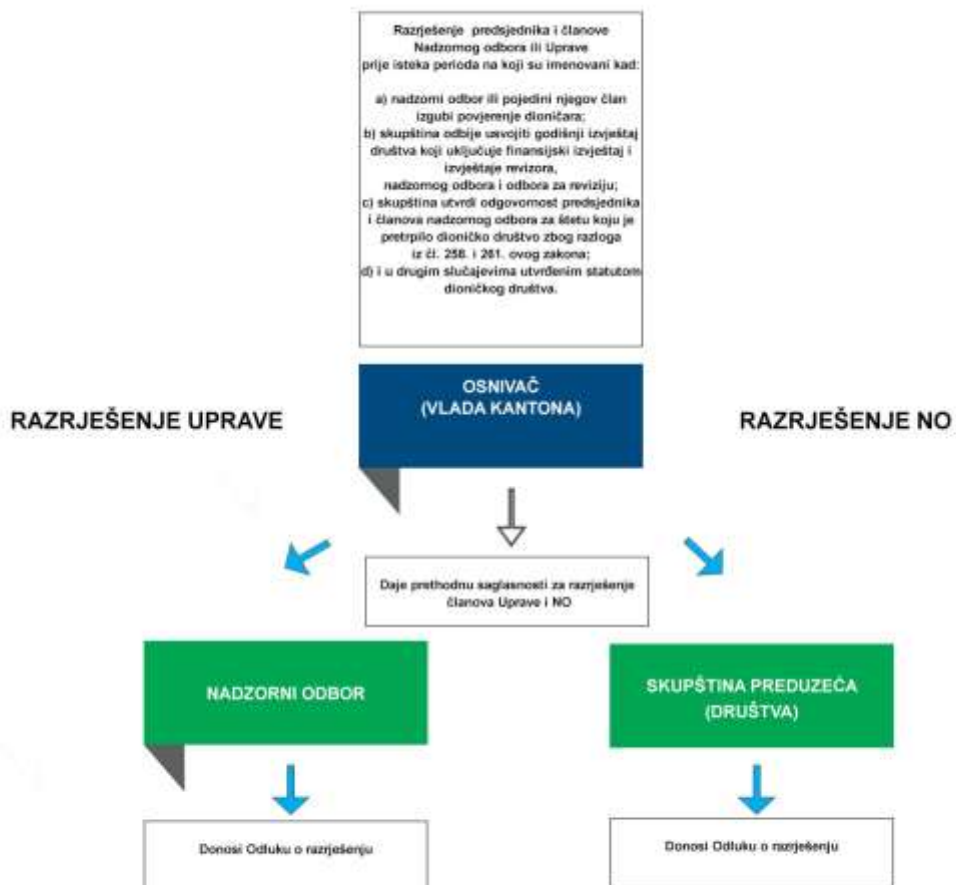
Razrješenje predsjednika i članove Nadzornog odbora ili Uprave prije isteka perioda na koji su imenovani kad:

a) nadzorni odbor ili pojedini njegov član izgubi povjerenje dioničara;
b) skupština odbije usvojiti godišnji izvještaj društva koji uključuje finansijski izvještaj i izvještaje revizora, nadzornog odbora i odbora za reviziju;
c) skupština utvrdi odgovornost predsjednika i članova nadzornog odbora za štetu koju je pretrpilo dioničko društvo zbog razloga iz čl. 258. i 261. ovog zakona;
d) i u drugim slučajevima utvrđenim statutom dioničkog društva.

RAZRJEŠENJE UPRAVE

OSNIVAČ
(VLADA KANTONA)

RAZRJEŠENJE NO

Daje prethodnu saglasnosti za razrješenje članova Uprave i NO

NADZORNI ODBOR

SKUPŠTINA PREDUZEĆA
(DRUŠTVA)

Donosi Odluku o razrješenju

Donosi Odluku o razrješenju